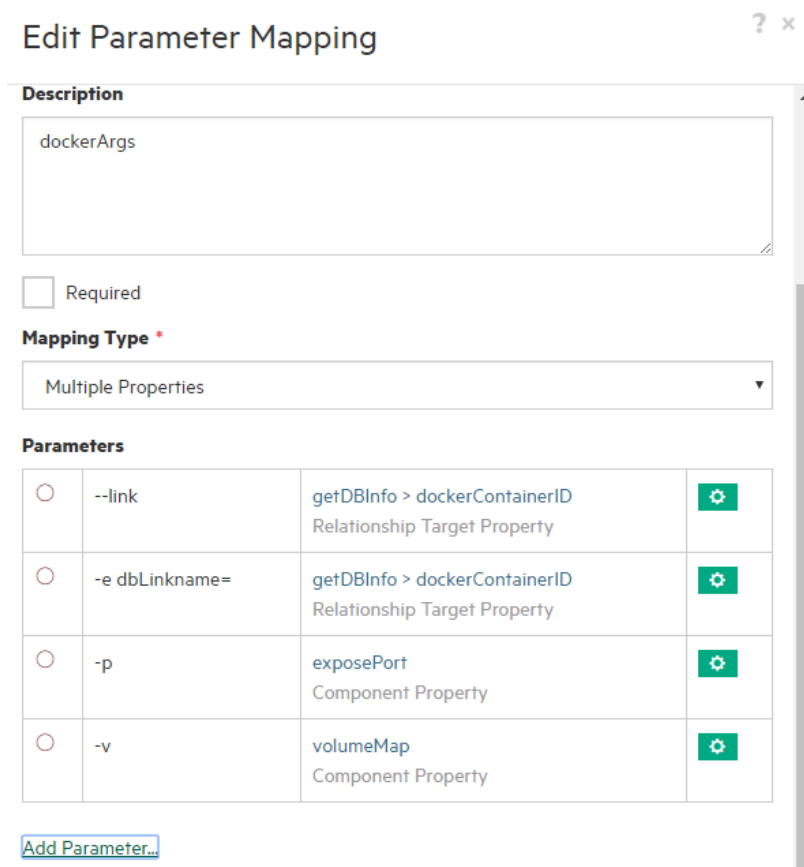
Edit Parameter Mapping

? ×

Description

dockerArgs

Required

Mapping Type *

Multiple Properties

Parameters

|  |  |  |  |
|---|---|---|---|
| ○ | --link | getDBInfo > dockerContainerID Relationship Target Property | ⚙ |
| ○ | -e dbLinkname= | getDBInfo > dockerContainerID Relationship Target Property | ⚙ |
| ○ | -p | exposePort Component Property | ⚙ |
| ○ | -v | volumeMap Component Property | ⚙ |

Add Parameter...